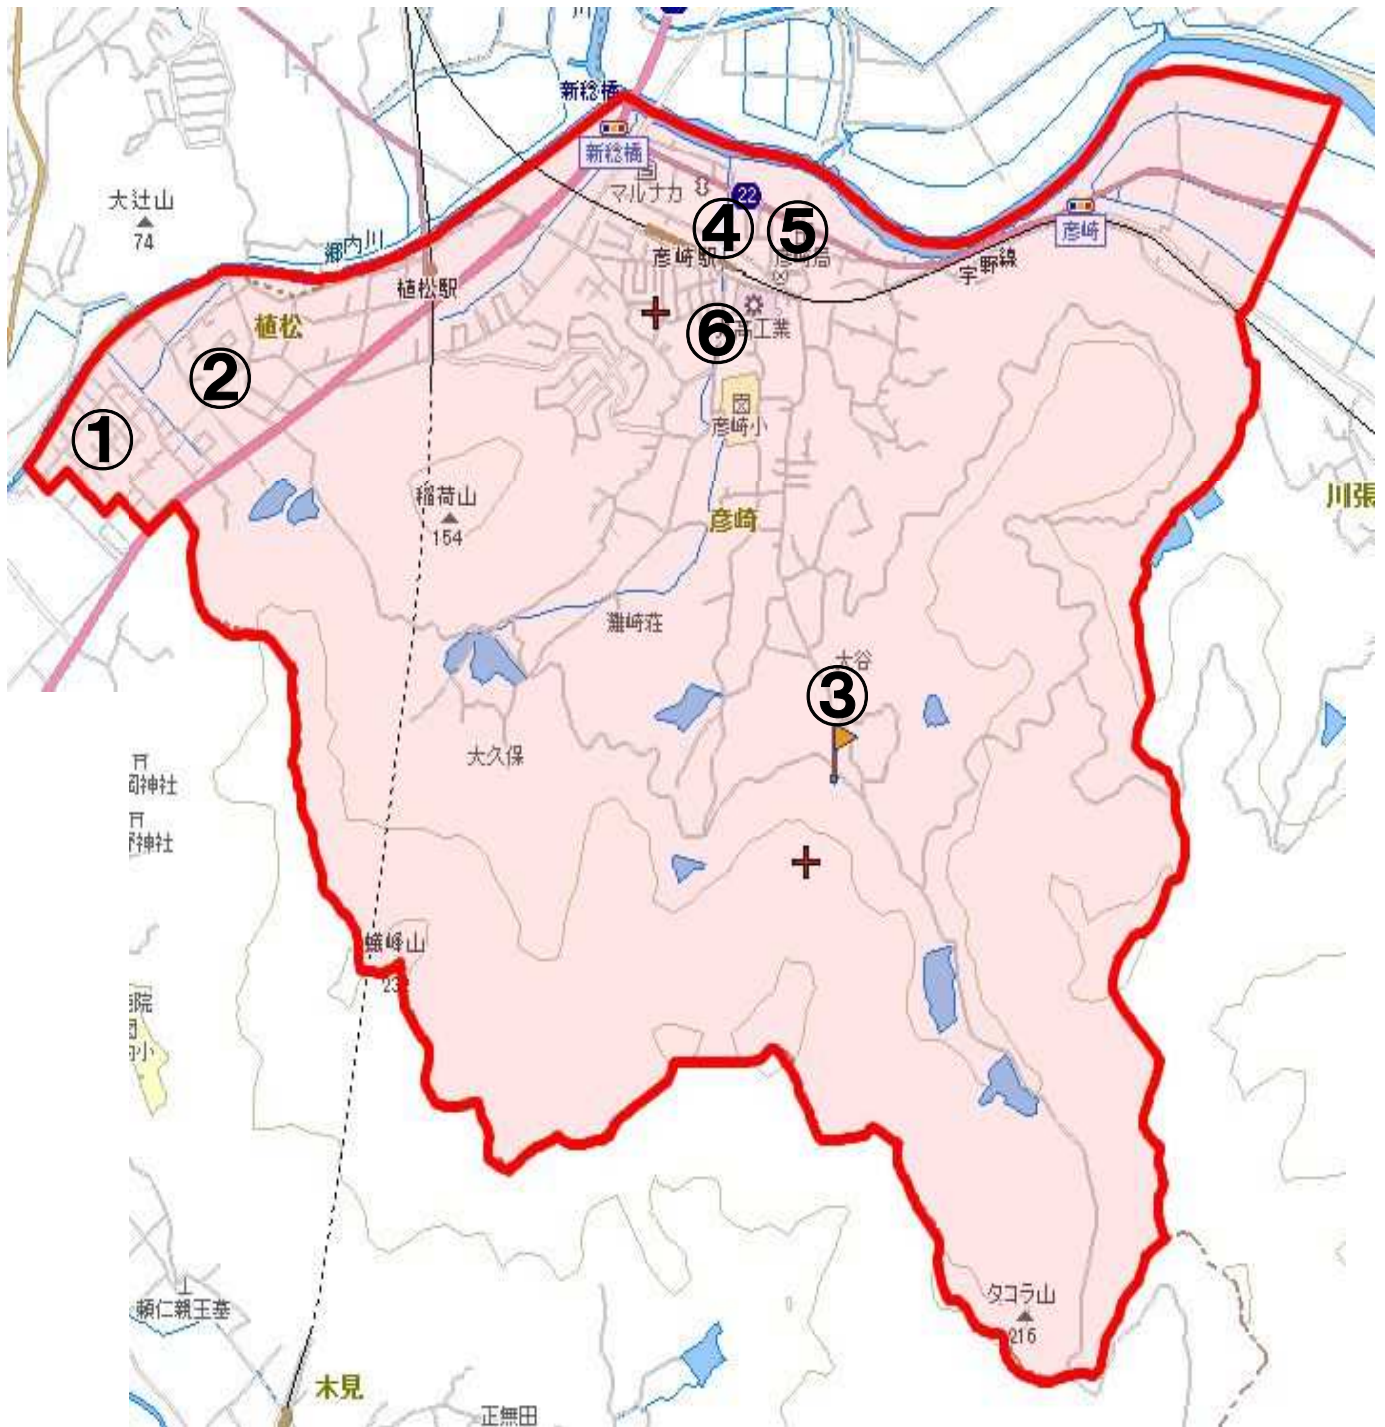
川
新総橋
新総橋
マルナカ
22
大辻山
74
郷内川
④ ⑤
彦崎駅
彦崎局
宇野線
彦崎
植松駅
植松
⑥
工業
②
①
彦崎小
稲荷山
154
彦崎
川張
灘崎荘
大谷
③
大久保
神社
神社
蜂峰山
23
院
小
タコラ山
216
頼仁親王墓
木見
正無田